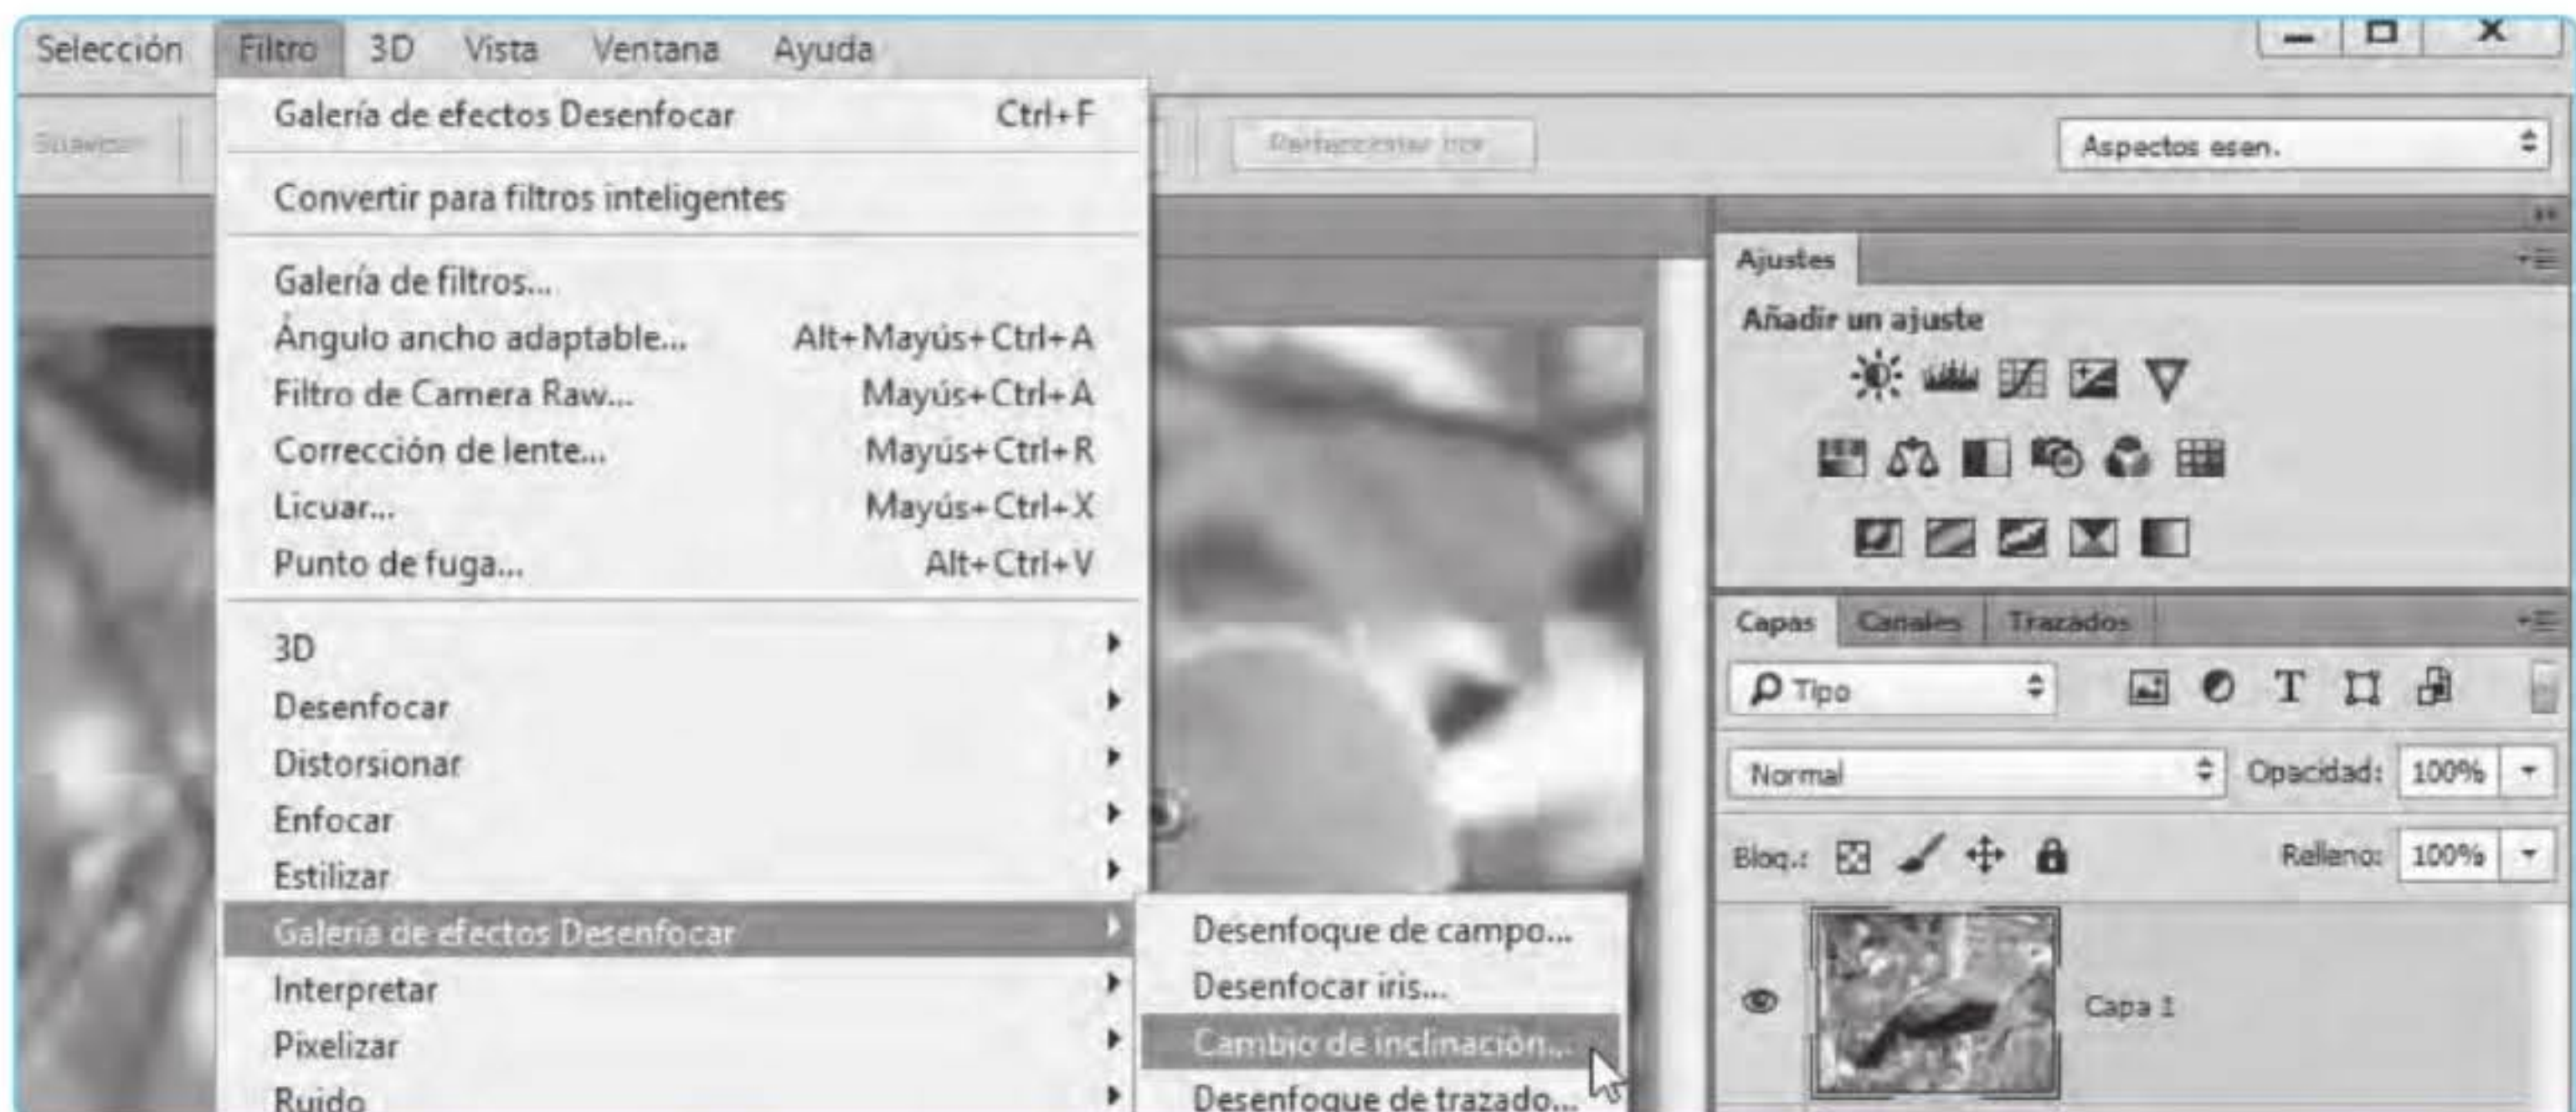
Selección Filtro 3D Vista Ventana Ayuda

Suavizar

Perfeccionar borde

Aspectos esen.

Galería de efectos Desenfocar Ctrl+F

Convertir para filtros inteligentes

Galería de filtros...
Ángulo ancho adaptable... Alt+Mayús+Ctrl+A
Filtro de Camera Raw... Mayús+Ctrl+A
Corrección de lente... Mayús+Ctrl+R
Licuar... Mayús+Ctrl+X
Punto de fuga... Alt+Ctrl+V

3D
Desenfocar
Distorsionar
Enfocar
Estilizar
Galería de efectos Desenfocar
Interpretar
Pixelizar
Ruido

Desenfoque de campo...
Desenfocar iris...
Cambio de inclinación...
Desenfoque de trazado...

Ajustes
Añadir un ajuste

Capas Canales Trazados

Tipo

Normal Opacidad: 100%

Bloq.: Relleno: 100%

Capa 1